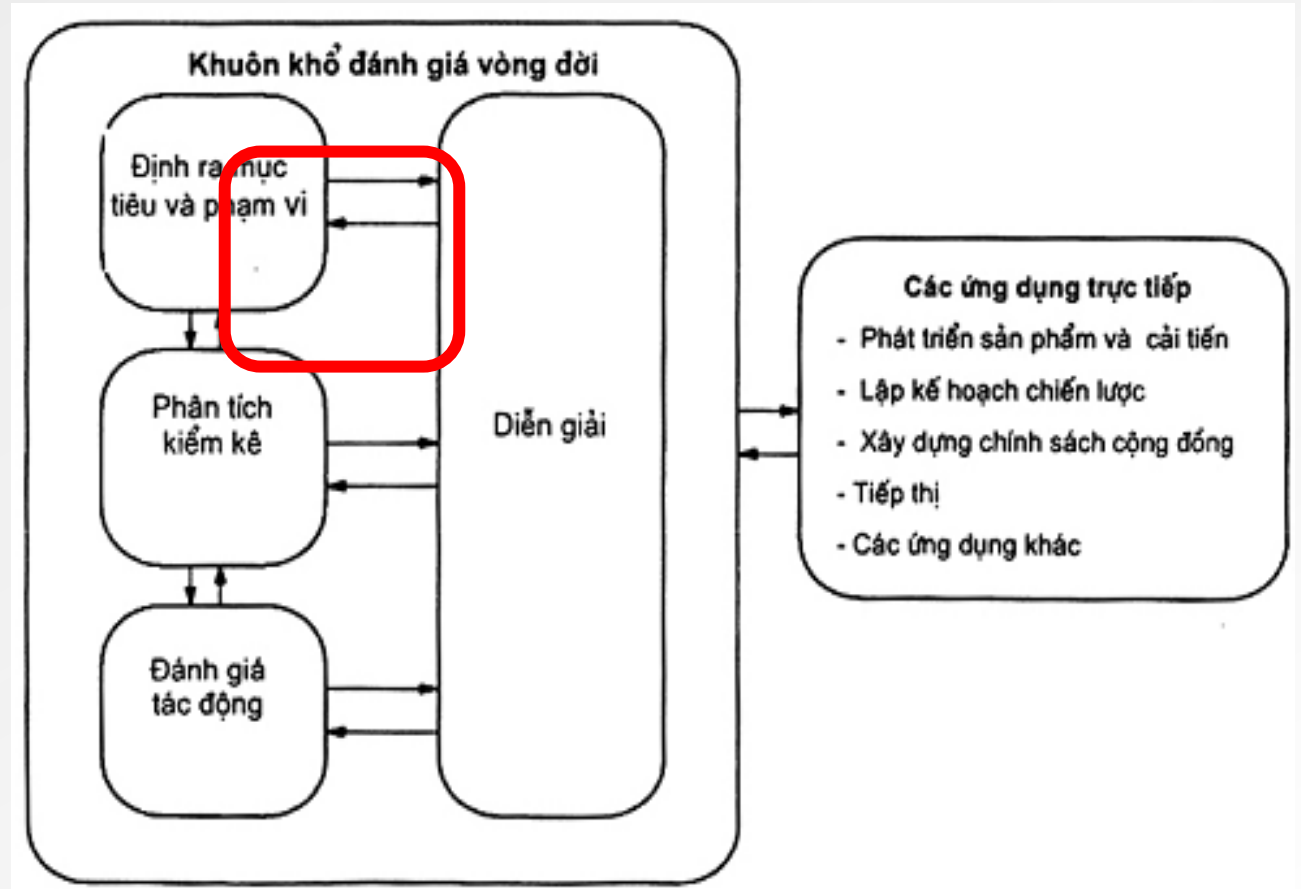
Khuôn khổ đánh giá vòng đời

Định ra mục tiêu và phạm vi

Phân tích kiểm kê

Đánh giá tác động

Diễn giải

Các ứng dụng trực tiếp
- Phát triển sản phẩm và cải tiến
- Lập kế hoạch chiến lược
- Xây dựng chính sách cộng đồng
- Tiếp thị
- Các ứng dụng khác